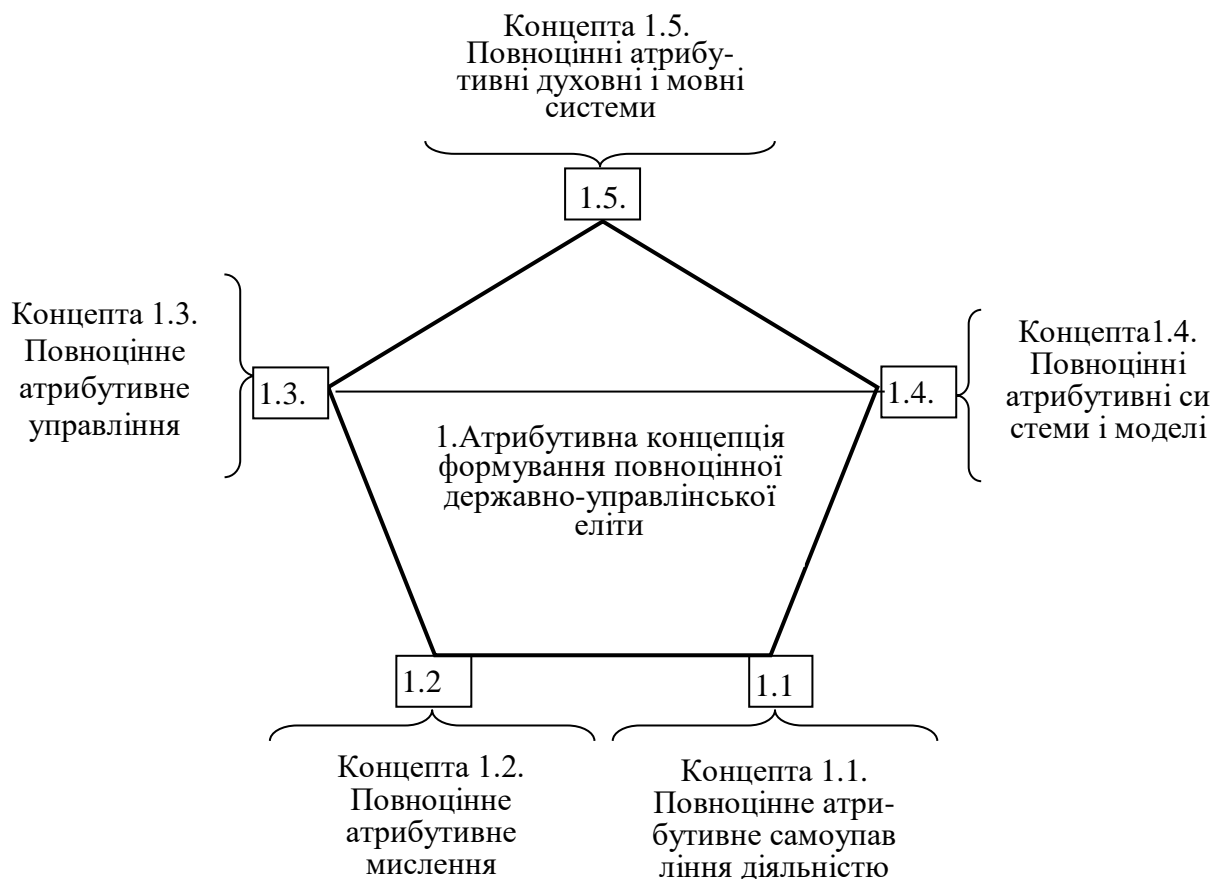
Концепта 1.5. Повноцінні атрибутивні духовні і мовні системи

1.5.

Концепта 1.3. Повноцінне атрибутивне управління

1.3.

Концепта1.4. Повноцінні атрибутивні си стеми і моделі

1.4.

1.Атрибутивна концепція формування повноцінної державно-управлінської еліти

1.2

1.1

Концепта 1.2. Повноцінне атрибутивне мислення

Концепта 1.1. Повноцінне атрибутивне самоупав ління діяльністю